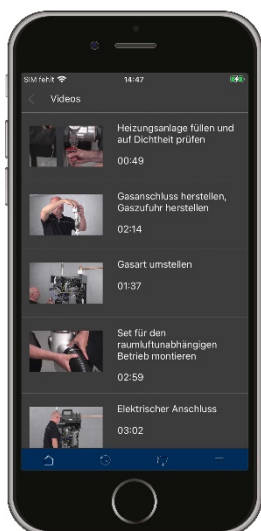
SIM fehlt 14:47

Videos

Heizungsanlage füllen und auf Dichtheit prüfen
00:49

Gasanschluss herstellen, Gaszufuhr herstellen
02:14

Gasart umstellen
01:37

Set für den raumluftunabhängigen Betrieb montieren
02:59

Elektrischer Anschluss
03:02